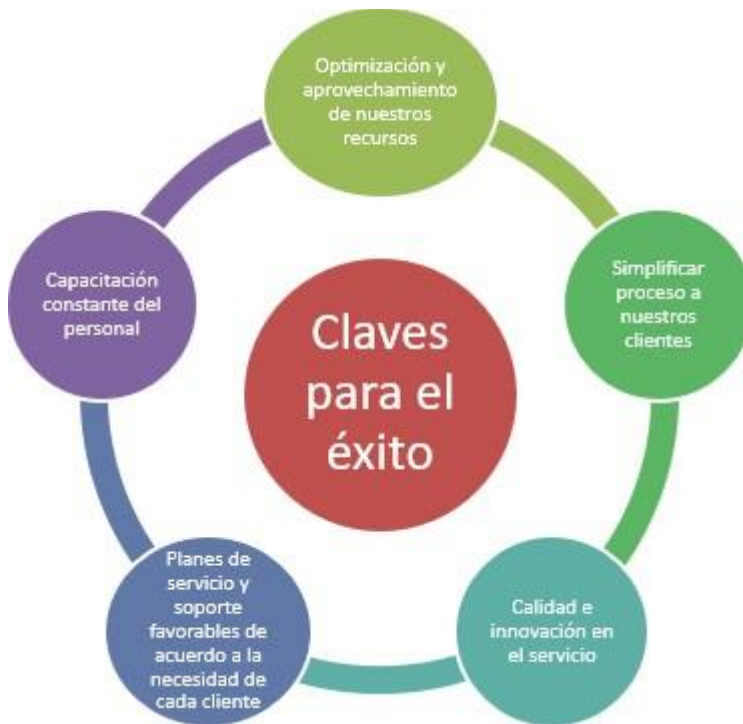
Claves para el éxito

Optimización y aprovechamiento de nuestros recursos

Simplificar proceso a nuestros clientes

Calidad e innovación en el servicio

Planes de servicio y soporte favorables de acuerdo a la necesidad de cada cliente

Capacitación constante del personal